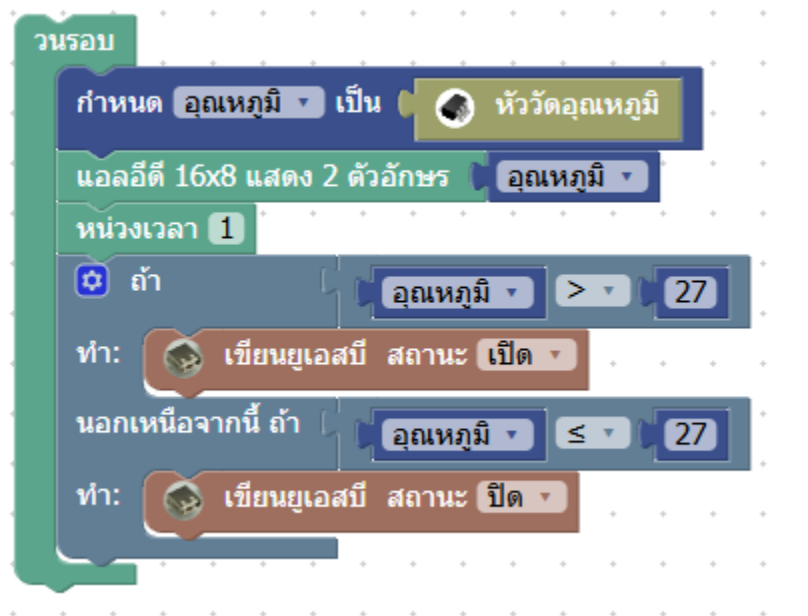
วนรอบ
กำหนด อุณหภูมิ ▾ เป็น หัววัดอุณหภูมิ
แอลอีดี 16x8 แสดง 2 ตัวอักษร อุณหภูมิ ▾
หน่วงเวลา 1
ถ้า อุณหภูมิ ▾ > ▾ 27
ทำ: เขียนยูเอสบี สถานะ เปิด ▾
นอกเหนือจากนี้ ถ้า อุณหภูมิ ▾ $\leq$ ▾ 27
ทำ: เขียนยูเอสบี สถานะ ปิด ▾